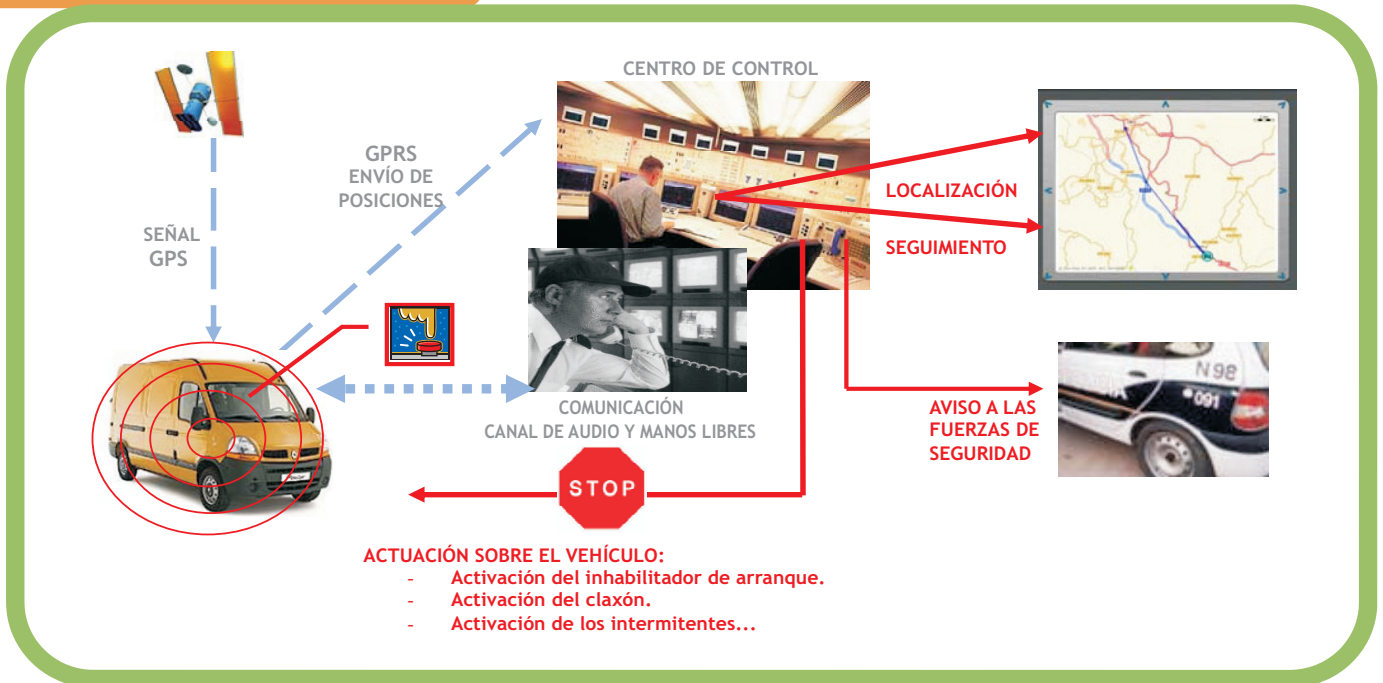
CENTRO DE CONTROL

GPRS
ENVÍO DE
POSICIONES

SEÑAL
GPS

LOCALIZACIÓN

SEGUIMIENTO

N 98
091

AVISO A LAS
FUERZAS DE
SEGURIDAD

COMUNICACIÓN
CANAL DE AUDIO Y MANOS LIBRES

STOP

ACTUACIÓN SOBRE EL VEHÍCULO:
- Activación del inhabilitador de arranque.
- Activación del claxón.
- Activación de los intermitentes...